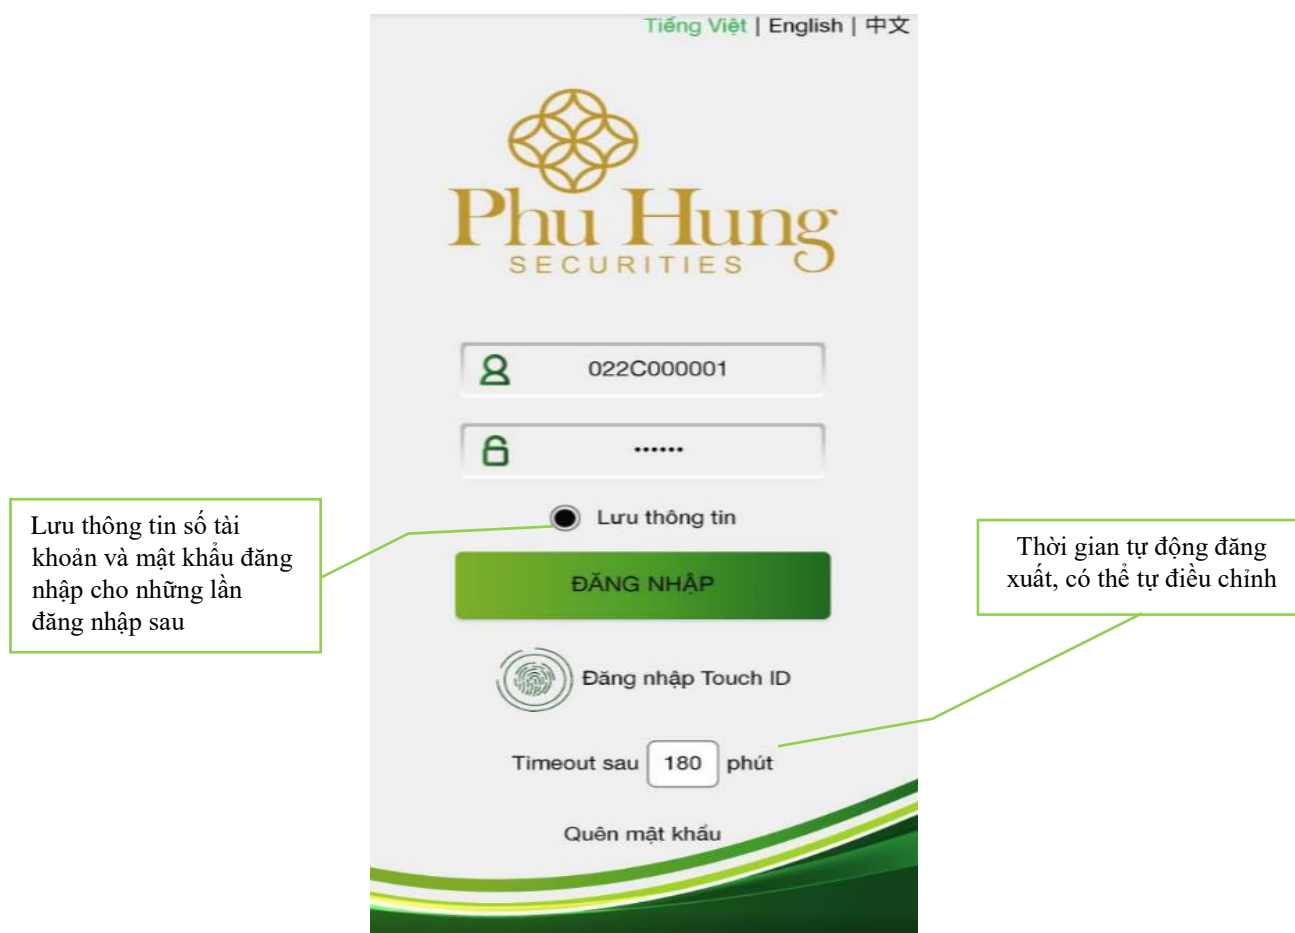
Tiếng Việt | English | 中文

Phu Hung
SECURITIES

022C000001

••••••

Lưu thông tin số tài khoản và mật khẩu đăng nhập cho những lần đăng nhập sau

Lưu thông tin

ĐĂNG NHẬP

Thời gian tự động đăng xuất, có thể tự điều chỉnh

Đăng nhập Touch ID

Timeout sau 180 phút

Quên mật khẩu